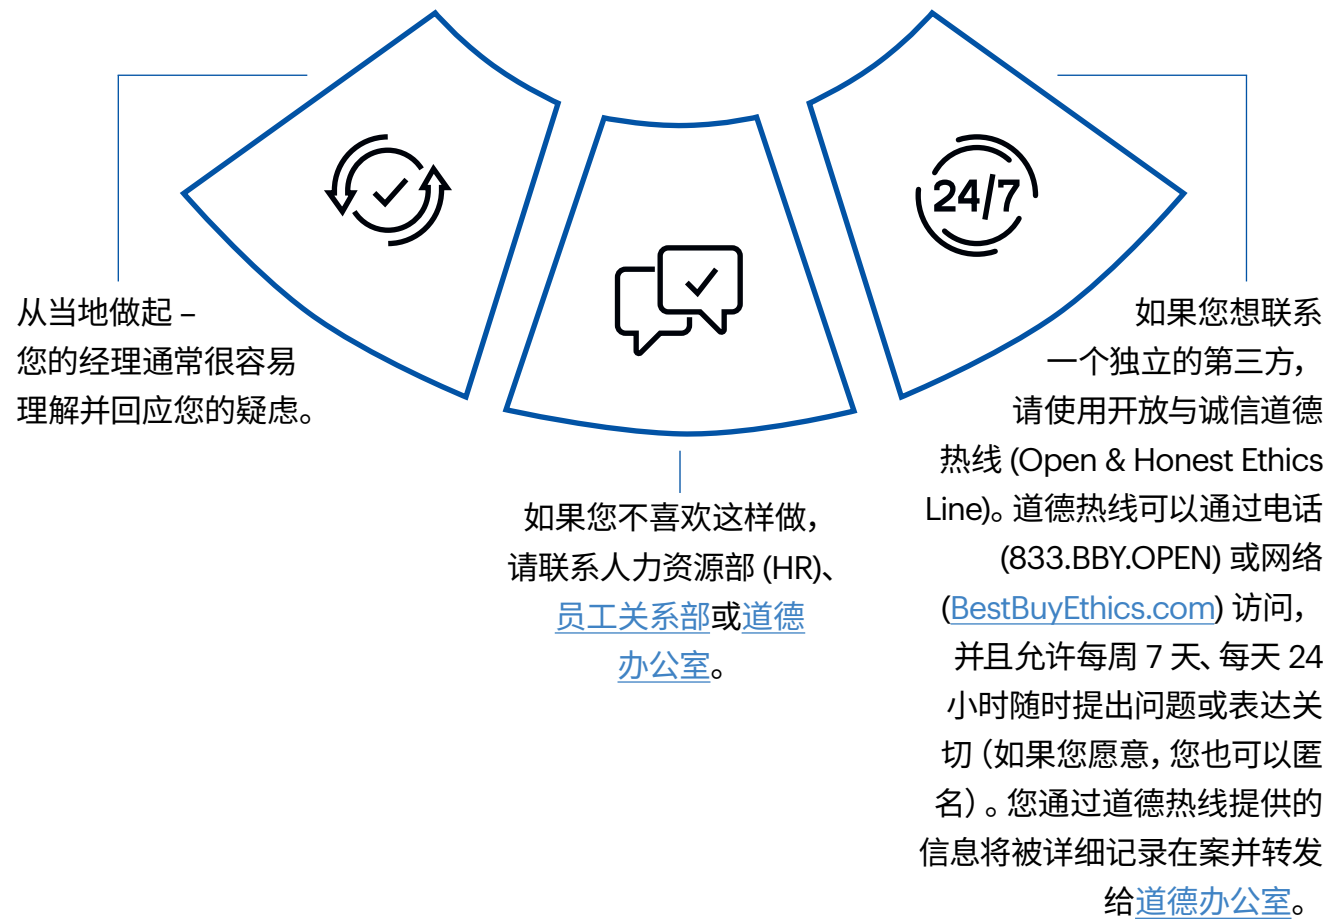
24/7

从当地做起 –
您的经理通常很容易理解并回应您的疑虑。

如果您不喜欢这样做，
请联系人力资源部 (HR)、员工关系部或道德办公室。

如果您想联系一个独立的第三方，请使用开放与诚信道德热线 (Open & Honest Ethics Line)。道德热线可以通过电话 (833.BBY.OPEN) 或网络 (BestBuyEthics.com) 访问，并且允许每周 7 天、每天 24 小时随时提出问题或表达关切（如果您愿意，您也可以匿名）。您通过道德热线提供的信息将被详细记录在案并转发给道德办公室。